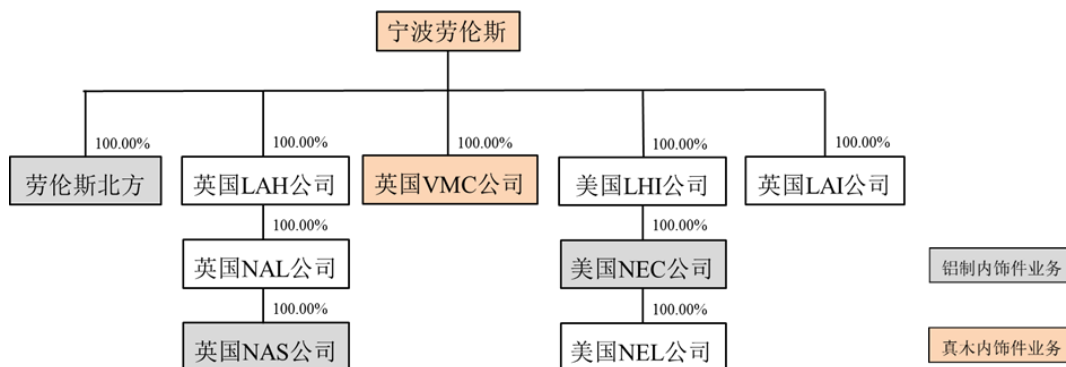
宁波劳伦斯

100.00%
劳伦斯北方

100.00%
英国LAH公司

100.00%
英国NAL公司

100.00%
英国NAS公司

100.00%
英国VMC公司

100.00%
美国LHI公司

100.00%
美国NEC公司

100.00%
美国NEL公司

100.00%
英国LAI公司

铝制内饰件业务

真木内饰件业务